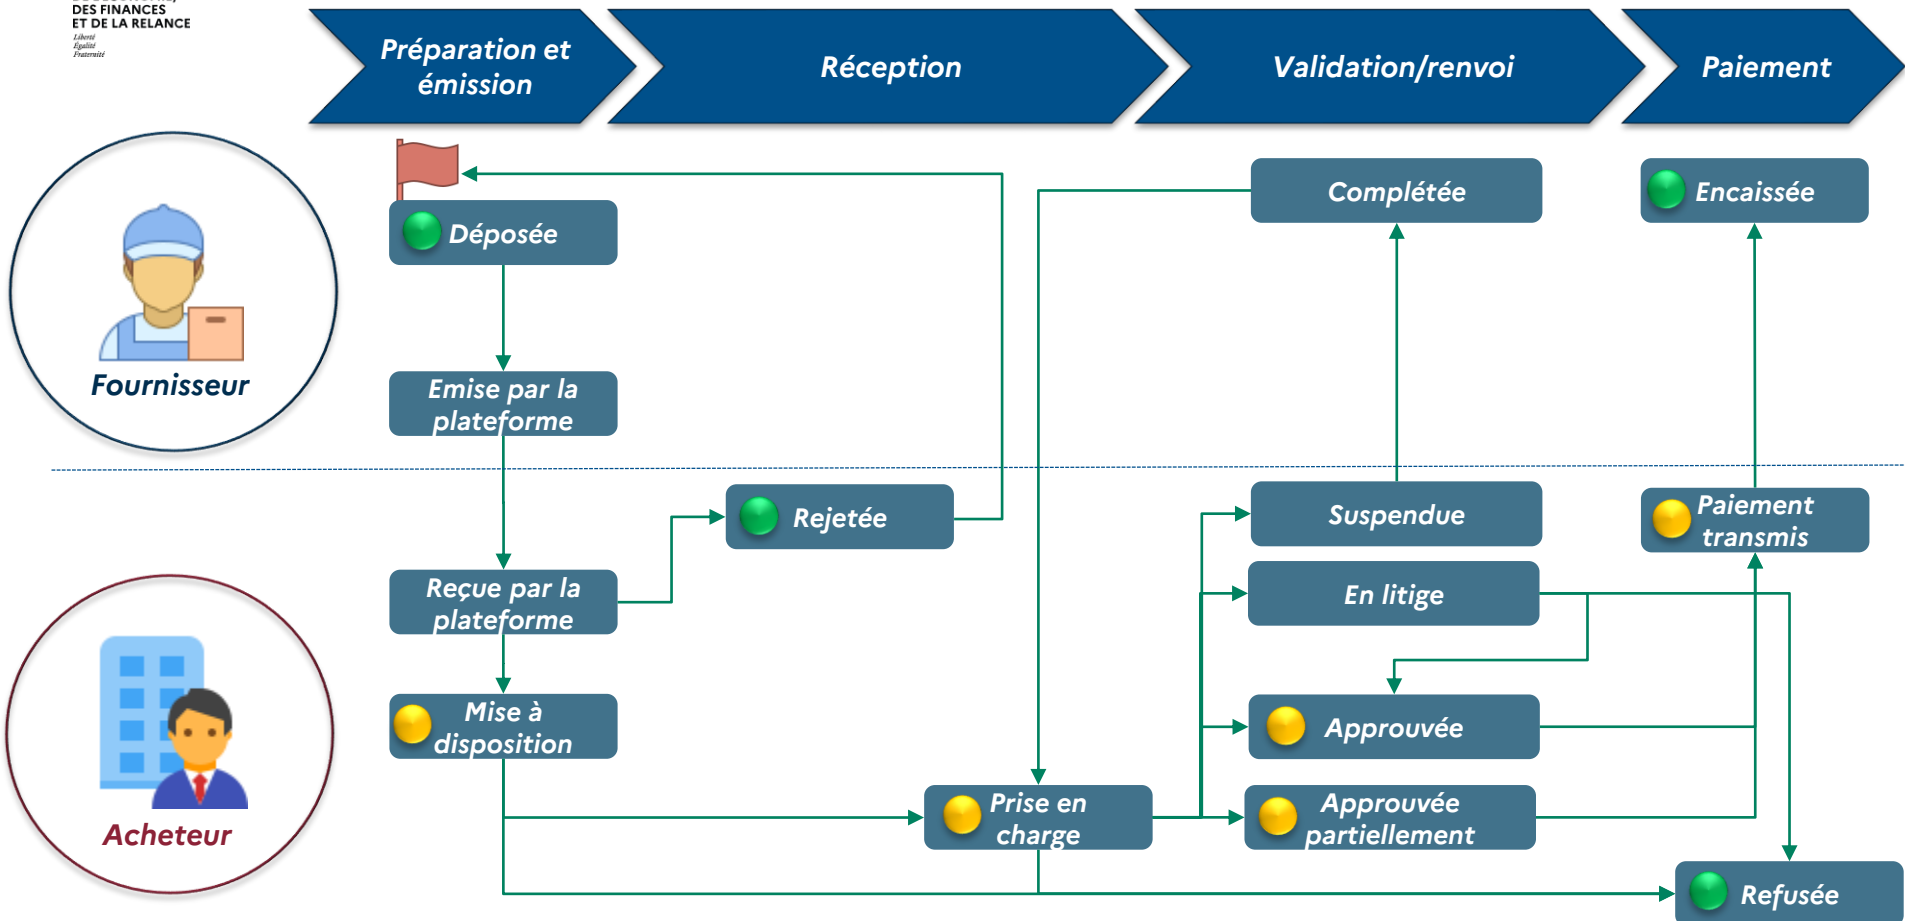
DES FINANCES ET DE LA RELANCE
Liberté
Égalité
Fraternité

Préparation et émission

Réception

Validation/renvoi

Paiement

Fournisseur

Déposée

Emise par la plateforme

Complétée

Encaissée

Rejetée

Reçue par la plateforme

Mise à disposition

Suspendue

En litige

Approuvée

Prise en charge

Approuvée partiellement

Paiement transmis

Refusée

Acheteur